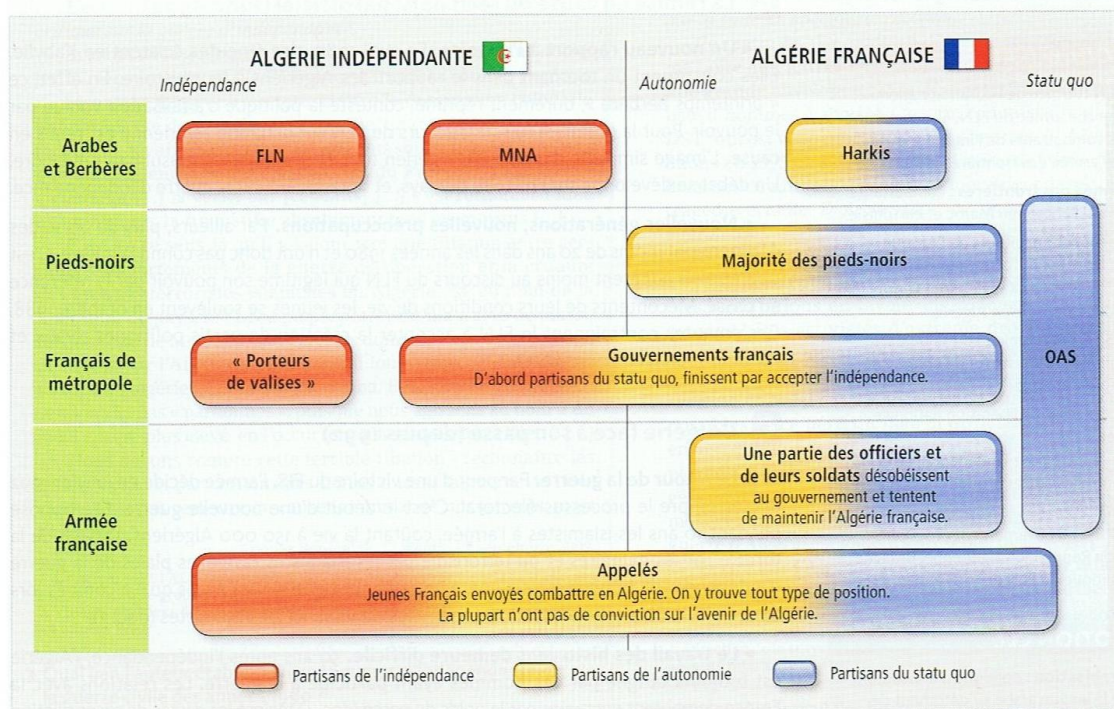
ALGÉRIE INDÉPENDANTE

ALGÉRIE FRANÇAISE

Indépendance

Autonomie

Statu quo

Arabes et Berbères

FLN

MNA

Harkis

Pieds-noirs

Majorité des pieds-noirs

Français de métropole

« Porteurs de valises »

Gouvernements français
D'abord partisans du statu quo, finissent par accepter l'indépendance.

OAS

Armée française

Une partie des officiers et de leurs soldats désobéissent au gouvernement et tentent de maintenir l'Algérie française.

Appelés
Jeunes Français envoyés combattre en Algérie. On y trouve tout type de position. La plupart n'ont pas de conviction sur l'avenir de l'Algérie.

Partisans de l'indépendance

Partisans de l'autonomie

Partisans du statu quo